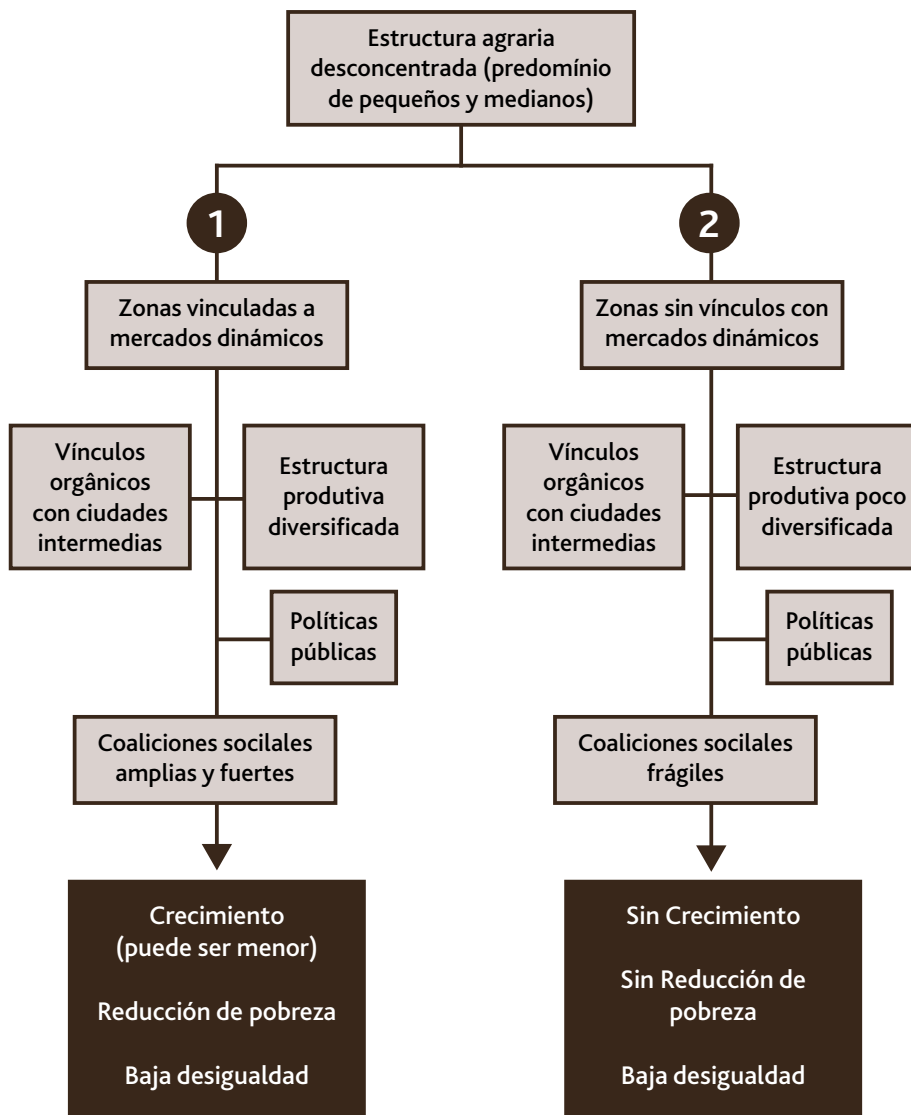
Estructura agraria desconcentrada (predomínio de pequeños y medianos)

1

Zonas vinculadas a mercados dinámicos

Vínculos orgânicos con ciudades intermedias

Estructura produtiva diversificada

Políticas públicas

Coaliciones sociales amplias y fuertes

Crecimiento (puede ser menor)

Reducción de pobreza

Baja desigualdad

2

Zonas sin vínculos con mercados dinámicos

Vínculos orgânicos con ciudades intermedias

Estructura produtiva poco diversificada

Políticas públicas

Coaliciones sociales frágiles

Sin Crecimiento

Sin Reducción de pobreza

Baja desigualdad